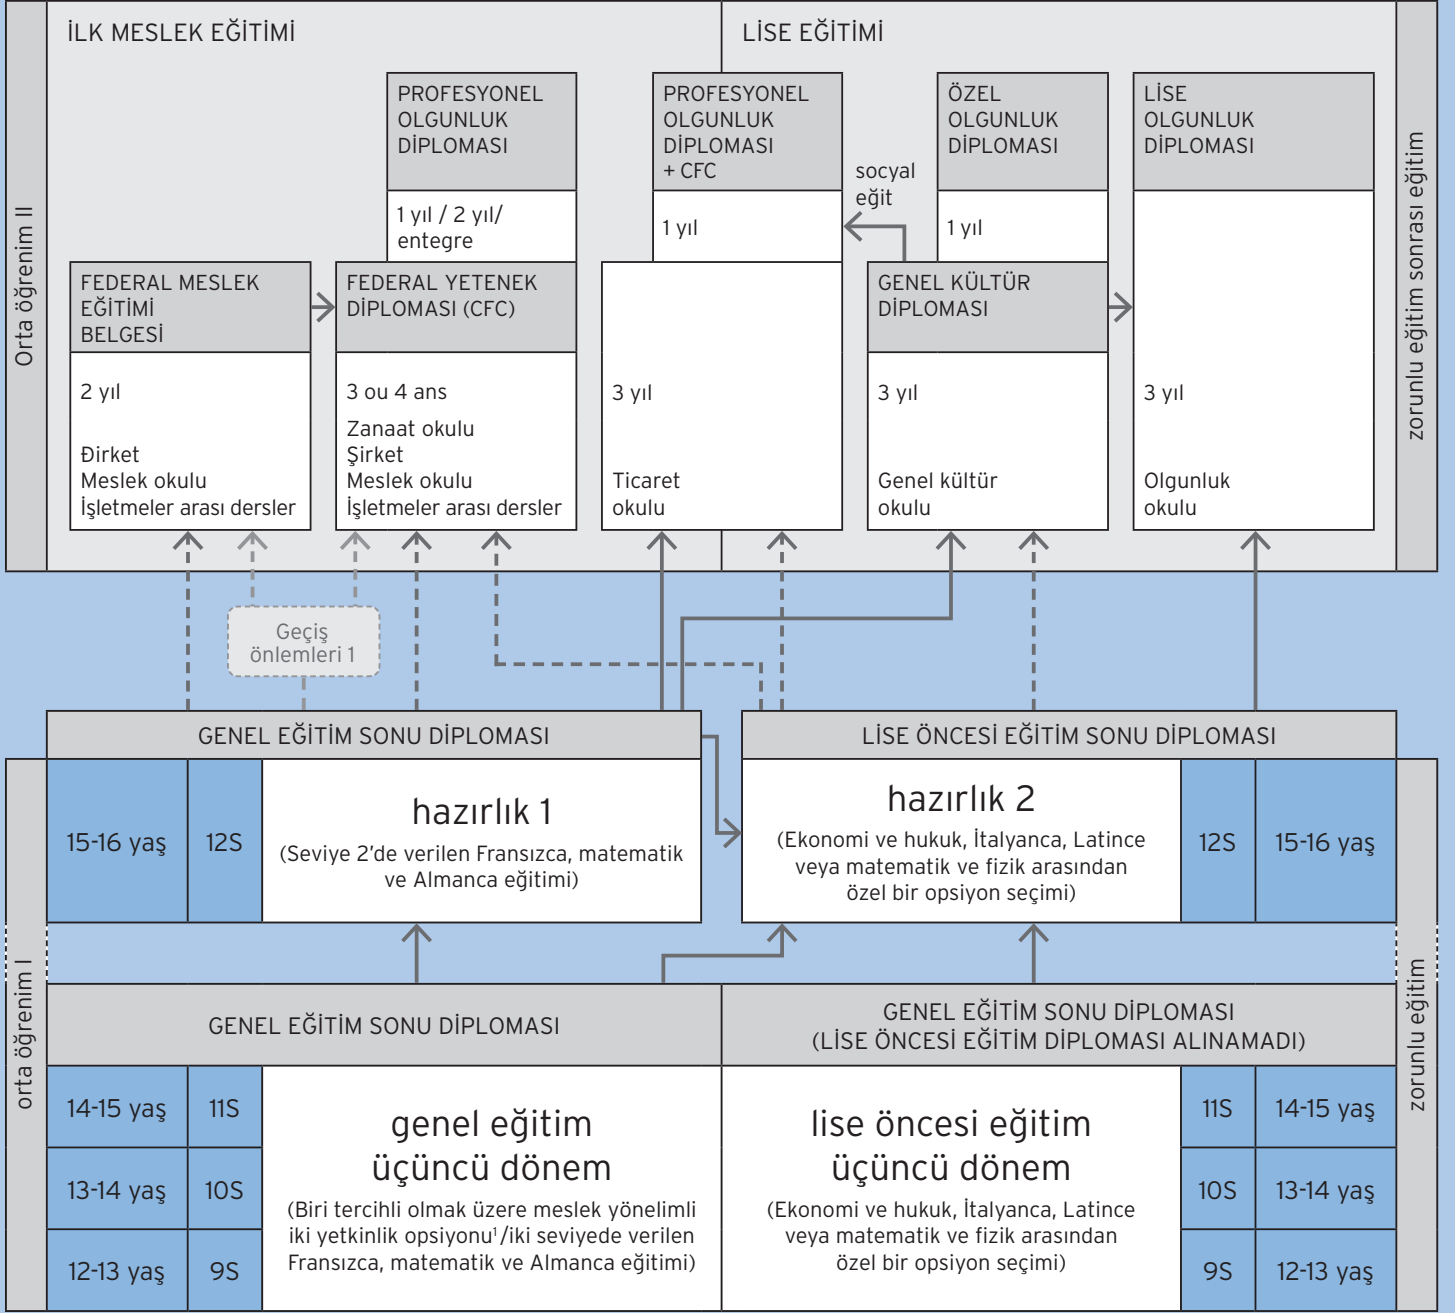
Orta öğrenim II

İLK MESLEK EĞİTİMİ

LİSE EĞİTİMİ

zorunlu eğitim sonrası eğitim

PROFESYONEL OLGUNLUK DİPLOMASI

1 yıl / 2 yıl/ entegre

PROFESYONEL OLGUNLUK DİPLOMASI + CFC

1 yıl

socyal eğit

ÖZEL OLGUNLUK DİPLOMASI

1 yıl

LİSE OLGUNLUK DİPLOMASI

FEDERAL MESLEK EĞİTİMİ BELGESİ

2 yıl

Đirket
Meslek okulu
İşletmeler arası dersler

FEDERAL YETENEK DİPLOMASI (CFC)

3 ou 4 ans

Zanaat okulu
Şirket
Meslek okulu
İşletmeler arası dersler

3 yıl

Ticaret okulu

GENEL KÜLTÜR DİPLOMASI

3 yıl

Genel kültür okulu

3 yıl

Olgunluk okulu

Geçiş önlemleri 1

GENEL EĞİTİM SONU DİPLOMASI

LİSE ÖNCESİ EĞİTİM SONU DİPLOMASI

orta öğrenim I

zorunlu eğitim

| 15-16 yaş | 12S | hazırlık 1 (Seviye 2'de verilen Fransızca, matematik ve Almanca eğitimi) |
|---|---|---|

| hazırlık 2 (Ekonomi ve hukuk, İtalyanca, Latince veya matematik ve fizik arasından özel bir opsiyon seçimi) | 12S | 15-16 yaş |
|---|---|---|

GENEL EĞİTİM SONU DİPLOMASI

GENEL EĞİTİM SONU DİPLOMASI (LİSE ÖNCESİ EĞİTİM DİPLOMASI ALINAMADI)

| 14-15 yaş | 11S |
|---|---|
| 13-14 yaş | 10S |
| 12-13 yaş | 9S |

genel eğitim üçüncü dönem
(Biri tercihli olmak üzere meslek yönelimli iki yetkinlik opsiyonu$^1$/iki seviyede verilen Fransızca, matematik ve Almanca eğitimi)

lise öncesi eğitim üçüncü dönem
(Ekonomi ve hukuk, İtalyanca, Latince veya matematik ve fizik arasından özel bir opsiyon seçimi)

| 11S | 14-15 yaş |
|---|---|
| 10S | 13-14 yaş |
| 9S | 12-13 yaş |